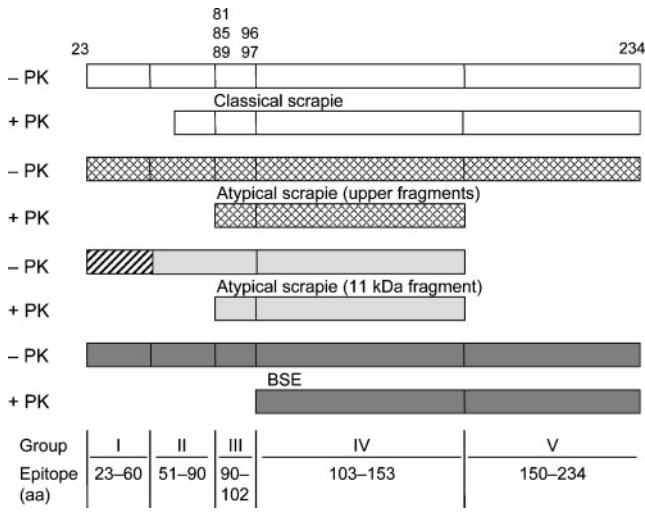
81
85 96
89 97
23 234

– PK

Classical scrapie

+ PK

– PK

Atypical scrapie (upper fragments)

+ PK

– PK

Atypical scrapie (11 kDa fragment)

+ PK

– PK

BSE

+ PK

| Group | I | II | III | IV | V |
|---|---|---|---|---|---|
| Epitope (aa) | 23–60 | 51–90 | 90–102 | 103–153 | 150–234 |